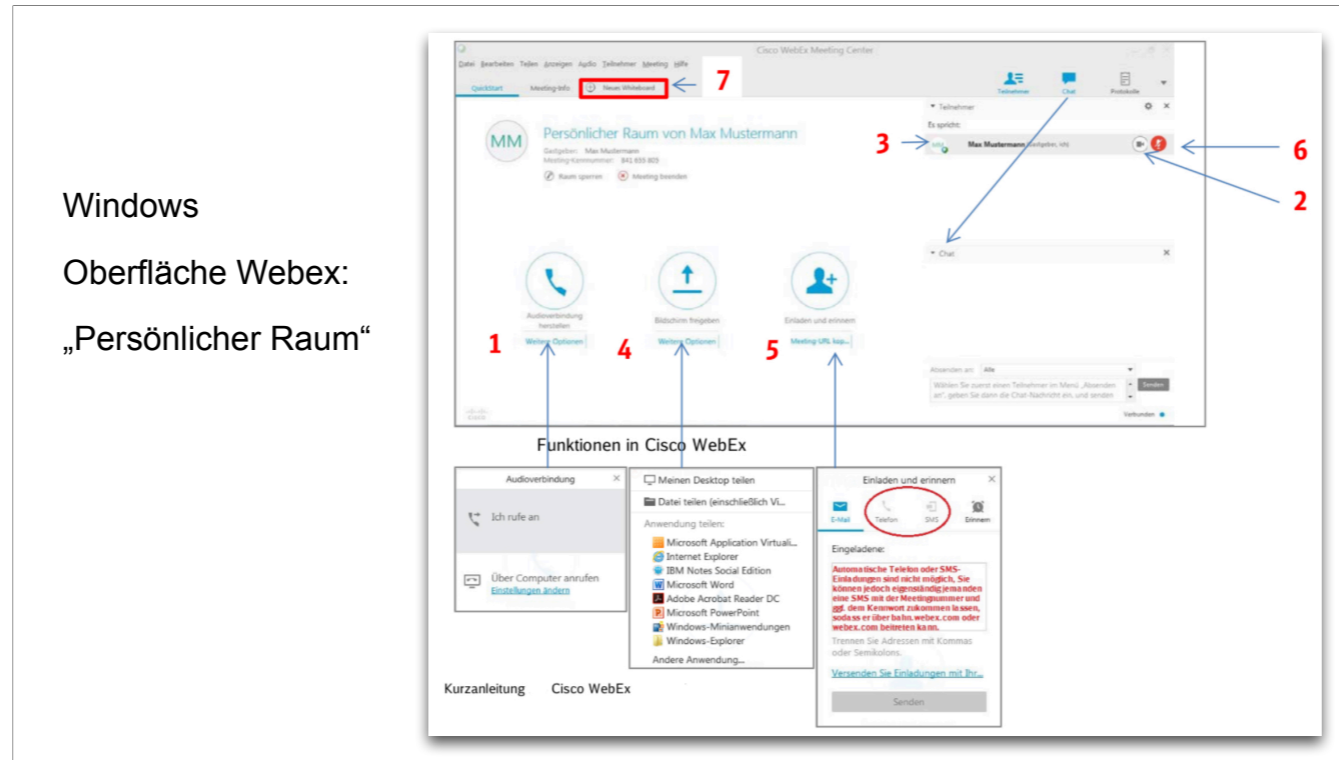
Windows

Oberfläche Webex:

„Persönlicher Raum“

Cisco WebEx Meeting Center

Datei Bearbeiten Teilen Anzeigen Audio Teilnehmer Meeting Hilfe

Quickstart Meeting-Info Neues Whiteboard 7

Teilnehmer Chat Protokolle

Teilnehmer

Es spricht:

3 MM Max Mustermann (Gastgeber, ich) 6

2

MM Persönlicher Raum von Max Mustermann

Gastgeber: Max Mustermann
Meeting-Kennnummer: 841 833 803

Raum sperren Meeting beenden

Chat

Audioverbindung herstellen Bildschirm freigeben Einladen und erinnern

1 Weitere Optionen 4 Weitere Optionen 5 Meeting-URL kop...

Absenden an: Alle

Wählen Sie zuerst einen Teilnehmer im Menü „Absenden an“, geben Sie dann die Chat-Nachricht ein, und senden

Senden

Verbunden

Funktionen in Cisco WebEx

Audioverbindung

Ich rufe an

Über Computer anrufen
Einstellungen ändern

Meinen Desktop teilen
Datei teilen (einschließlich Vi...
Anwendung teilen:
Microsoft Application Virtuali...
Internet Explorer
IBM Notes Social Edition
Microsoft Word
Adobe Acrobat Reader DC
Microsoft PowerPoint
Windows-Minianwendungen
Windows-Explorer
Andere Anwendung...

Einladen und erinnern

E-Mail Telefon SMS Erinnern

Eingeladene:

Automatische Telefon oder SMS-Einladungen sind nicht möglich. Sie können jedoch eigenständig jemanden eine SMS mit der Meetingnummer und ggf. dem Kennwort zukommen lassen, sodass er über bahn.webex.com oder webex.com beitreten kann.

Trennen Sie Adressen mit Kommas oder Semikolons.

Versenden Sie Einladungen mit Ihr...

Senden

Kurzanleitung Cisco WebEx